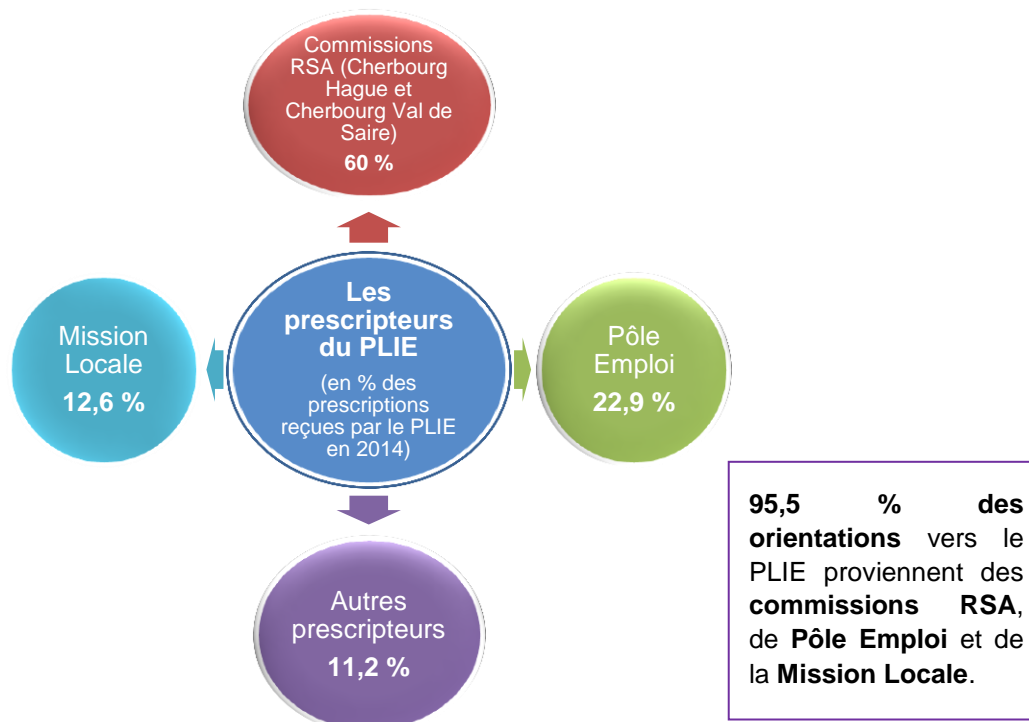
Commissions RSA (Cherbourg Hague et Cherbourg Val de Saire)
**60 %**

Mission Locale
**12,6 %**

**Les prescripteurs du PLIE**
(en % des prescriptions reçues par le PLIE en 2014)

Pôle Emploi
**22,9 %**

Autres prescripteurs
**11,2 %**

**95,5 % des orientations** vers le PLIE proviennent des **commissions RSA**, de **Pôle Emploi** et de la **Mission Locale**.